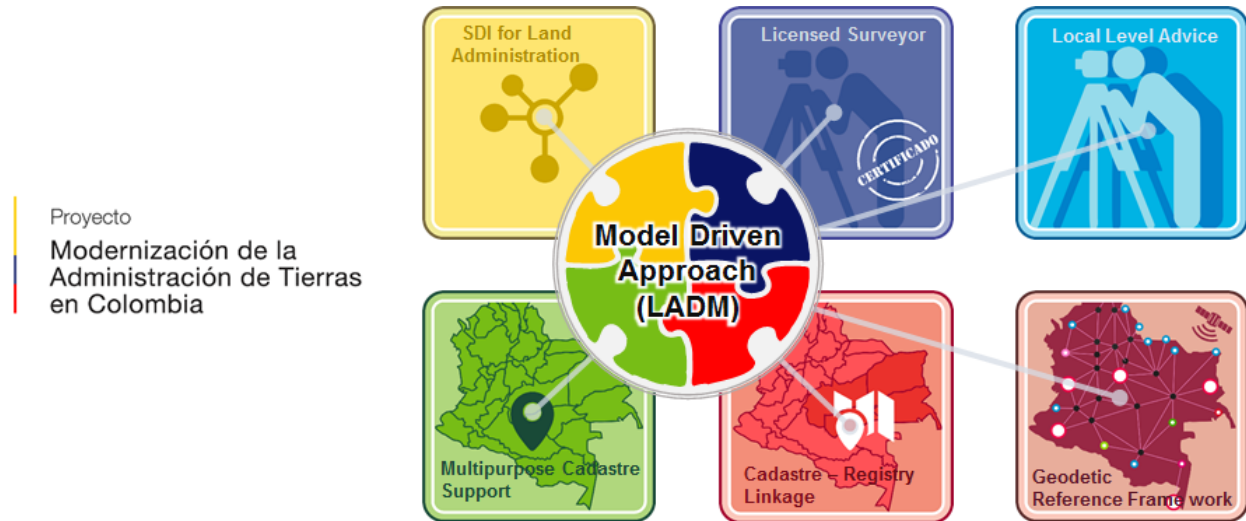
Proyecto
Modernización de la Administración de Tierras en Colombia

SDI for Land Administration

Licensed Surveyor

CERTIFICADO

Local Level Advice

Model Driven Approach (LADM)

Multipurpose Cadastre Support

Cadastre - Registry Linkage

Geodetic Reference Frame work